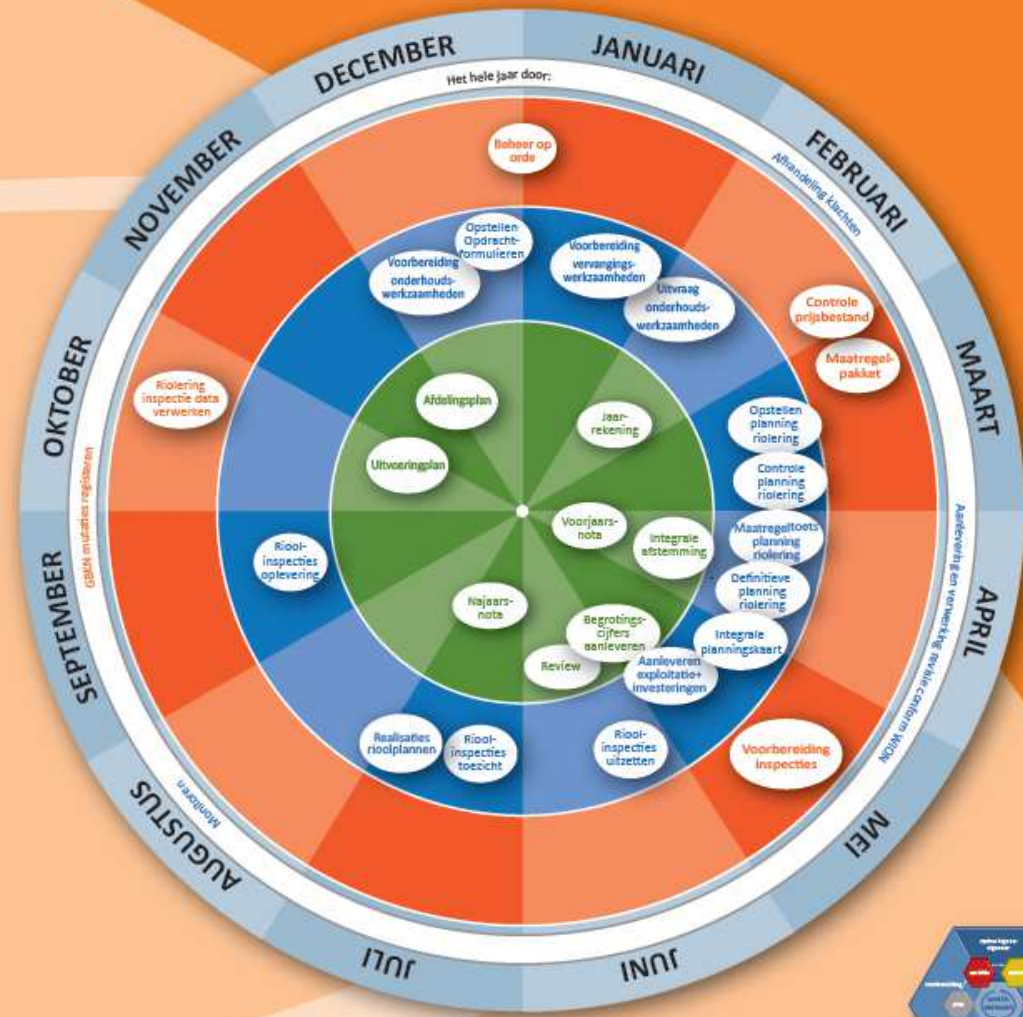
DECEMBER
JANUARI
Het hele jaar door:
FEBRUARI
Afhandeling klachten
MAART
Aanlevering en verwerking revisie conform WION
APRIL
MEI
JUNI
JULI
AUGUSTUS
Monitoren
SEPTEMBER
GBKN mutaties registeren
OKTOBER
NOVEMBER

Beheer op orde
Controle prijsbestand
Maatregel-pakket
Riolering inspectie data verwerken
Voorbereiding inspecties

Opstellen Opdracht-formulieren
Voorbereiding onderhouds-werkzaamheden
Voorbereiding vervangings-werkzaamheden
Uitvraag onderhouds-werkzaamheden
Opstellen planning riolering
Controle planning riolering
Maatregeltoets planning riolering
Definitieve planning riolering
Integrale planningskaart
Aanleveren exploitatie+ investeringen
Riool-inspecties uitzetten
Riool-inspecties toezicht
Realisaties rioolplannen
Riool-inspecties oplevering

Afdelingsplan
Jaar-rekening
Uitvoeringplan
Voorjaars-nota
Integrale afstemming
Najaars-nota
Begrotings-cijfers aanleveren
Review